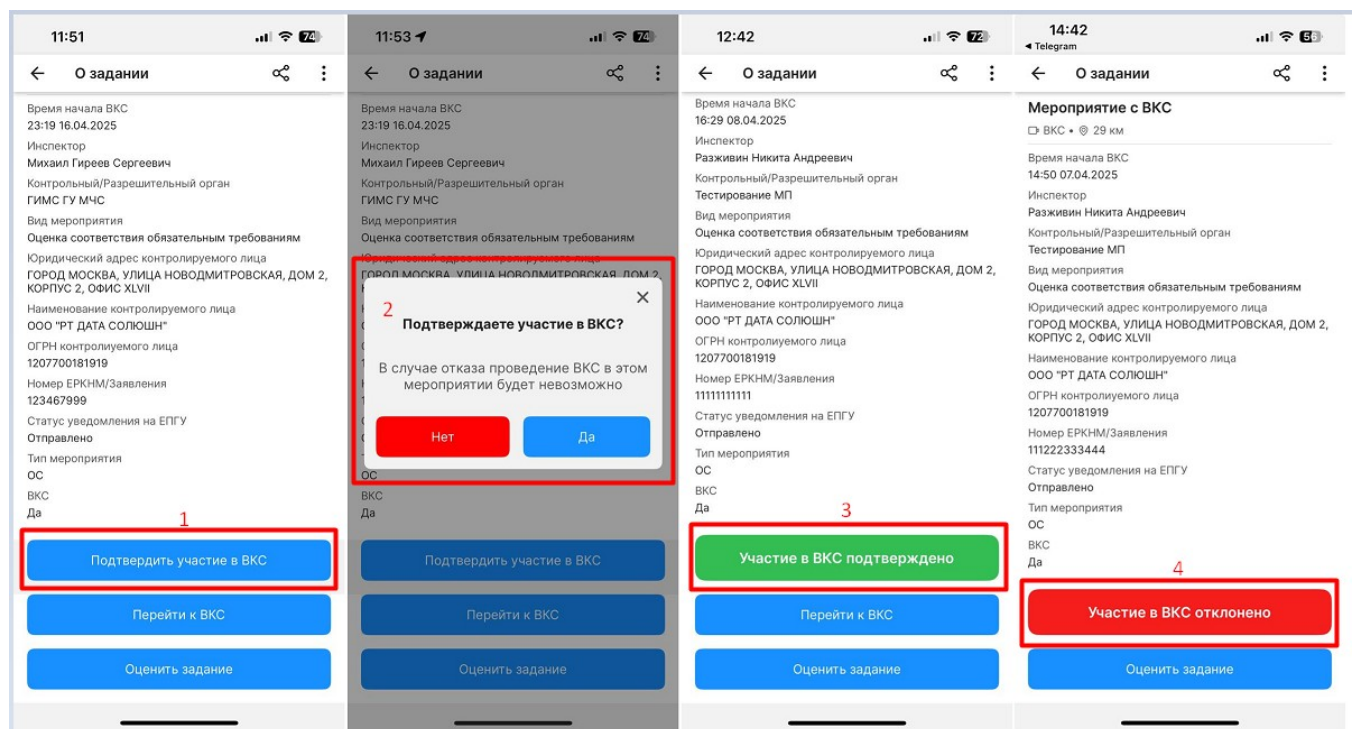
11:51 74
О задании
Время начала ВКС
23:19 16.04.2025
Инспектор
Михаил Гиреев Сергеевич
Контрольный/Разрешительный орган
ГИМС ГУ МЧС
Вид мероприятия
Оценка соответствия обязательным требованиям
Юридический адрес контролируемого лица
ГОРОД МОСКВА, УЛИЦА НОВОДМИТРОВСКАЯ, ДОМ 2, КОРПУС 2, ОФИС XLVII
Наименование контролируемого лица
ООО "РТ ДАТА СОЛЮШН"
ОГРН контролируемого лица
1207700181919
Номер ЕРКНМ/Заявления
123467999
Статус уведомления на ЕПГУ
Отправлено
Тип мероприятия
ОС
ВКС
Да
1
Подтвердить участие в ВКС
Перейти к ВКС
Оценить задание

11:53 74
О задании
Время начала ВКС
23:19 16.04.2025
Инспектор
Михаил Гиреев Сергеевич
Контрольный/Разрешительный орган
ГИМС ГУ МЧС
Вид мероприятия
Оценка соответствия обязательным требованиям
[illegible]
ГОРОД МОСКВА, УЛИЦА НОВОДМИТРОВСКАЯ, ДОМ 2, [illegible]
2
Подтверждаете участие в ВКС?
В случае отказа проведение ВКС в этом мероприятии будет невозможно
Нет
Да
ОС
ВКС
Да
Подтвердить участие в ВКС
Перейти к ВКС
Оценить задание

12:42 72
О задании
Время начала ВКС
16:29 08.04.2025
Инспектор
Разживин Никита Андреевич
Контрольный/Разрешительный орган
Тестирование МП
Вид мероприятия
Оценка соответствия обязательным требованиям
Юридический адрес контролируемого лица
ГОРОД МОСКВА, УЛИЦА НОВОДМИТРОВСКАЯ, ДОМ 2, КОРПУС 2, ОФИС XLVII
Наименование контролируемого лица
ООО "РТ ДАТА СОЛЮШН"
ОГРН контролируемого лица
1207700181919
Номер ЕРКНМ/Заявления
11111111111
Статус уведомления на ЕПГУ
Отправлено
Тип мероприятия
ОС
ВКС
Да
3
Участие в ВКС подтверждено
Перейти к ВКС
Оценить задание

14:42
◂ Telegram
56
О задании
Мероприятие с ВКС
ВКС • 29 км
Время начала ВКС
14:50 07.04.2025
Инспектор
Разживин Никита Андреевич
Контрольный/Разрешительный орган
Тестирование МП
Вид мероприятия
Оценка соответствия обязательным требованиям
Юридический адрес контролируемого лица
ГОРОД МОСКВА, УЛИЦА НОВОДМИТРОВСКАЯ, ДОМ 2, КОРПУС 2, ОФИС XLVII
Наименование контролируемого лица
ООО "РТ ДАТА СОЛЮШН"
ОГРН контролируемого лица
1207700181919
Номер ЕРКНМ/Заявления
111222333444
Статус уведомления на ЕПГУ
Отправлено
Тип мероприятия
ОС
ВКС
Да
4
Участие в ВКС отклонено
Оценить задание